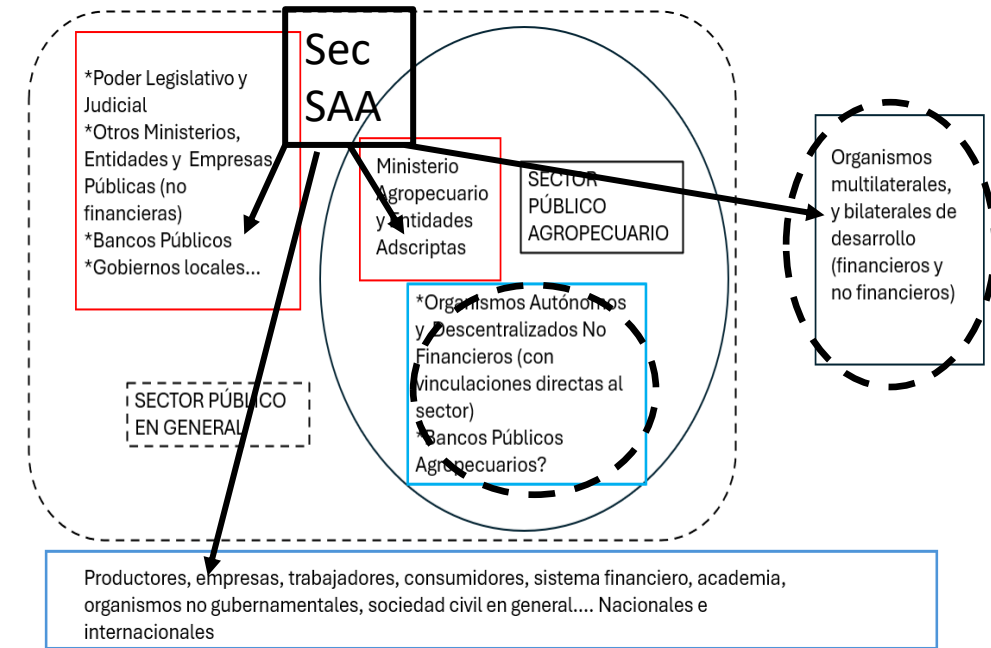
Sec SAA

*Poder Legislativo y Judicial
*Otros Ministerios, Entidades y Empresas Públicas (no financieras)
*Bancos Públicos
*Gobiernos locales...

Ministerio Agropecuario y Entidades Adscriptas

SECTOR PÚBLICO AGROPECUARIO

Organismos multilaterales, y bilaterales de desarrollo (financieros y no financieros)

*Organismos Autónomos y Descentralizados No Financieros (con vinculaciones directas al sector)
*Bancos Públicos Agropecuarios?

SECTOR PÚBLICO EN GENERAL

Productores, empresas, trabajadores, consumidores, sistema financiero, academia, organismos no gubernamentales, sociedad civil en general.... Nacionales e internacionales